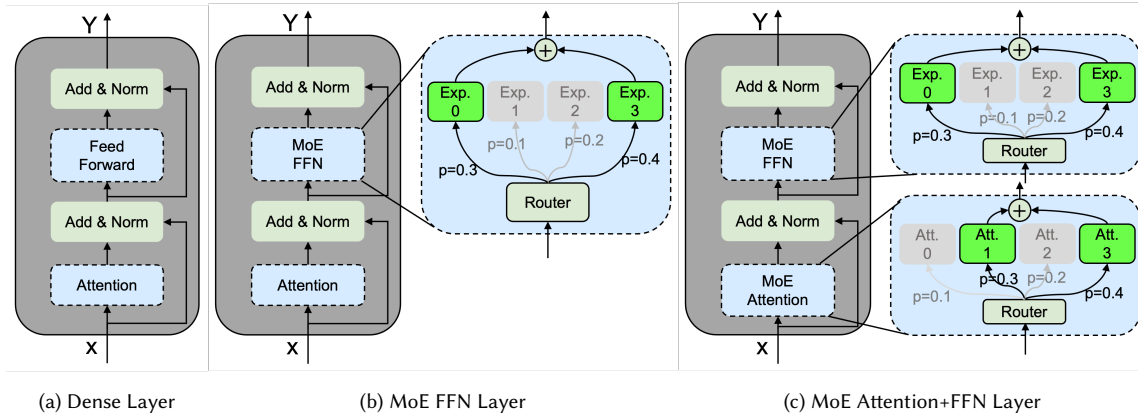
Y
Add & Norm
Feed Forward
Add & Norm
Attention
X

Y
Add & Norm
MoE FFN
Add & Norm
Attention
X

Exp. 0
Exp. 1
Exp. 2
Exp. 3
p=0.1
p=0.2
p=0.3
p=0.4
Router

Y
Add & Norm
MoE FFN
Add & Norm
MoE Attention
X

Exp. 0
Exp. 1
Exp. 2
Exp. 3
p=0.1
p=0.2
p=0.3
p=0.4
Router

Att. 0
Att. 1
Att. 2
Att. 3
p=0.3
p=0.2
p=0.1
p=0.4
Router

(a) Dense Layer

(b) MoE FFN Layer

(c) MoE Attention+FFN Layer